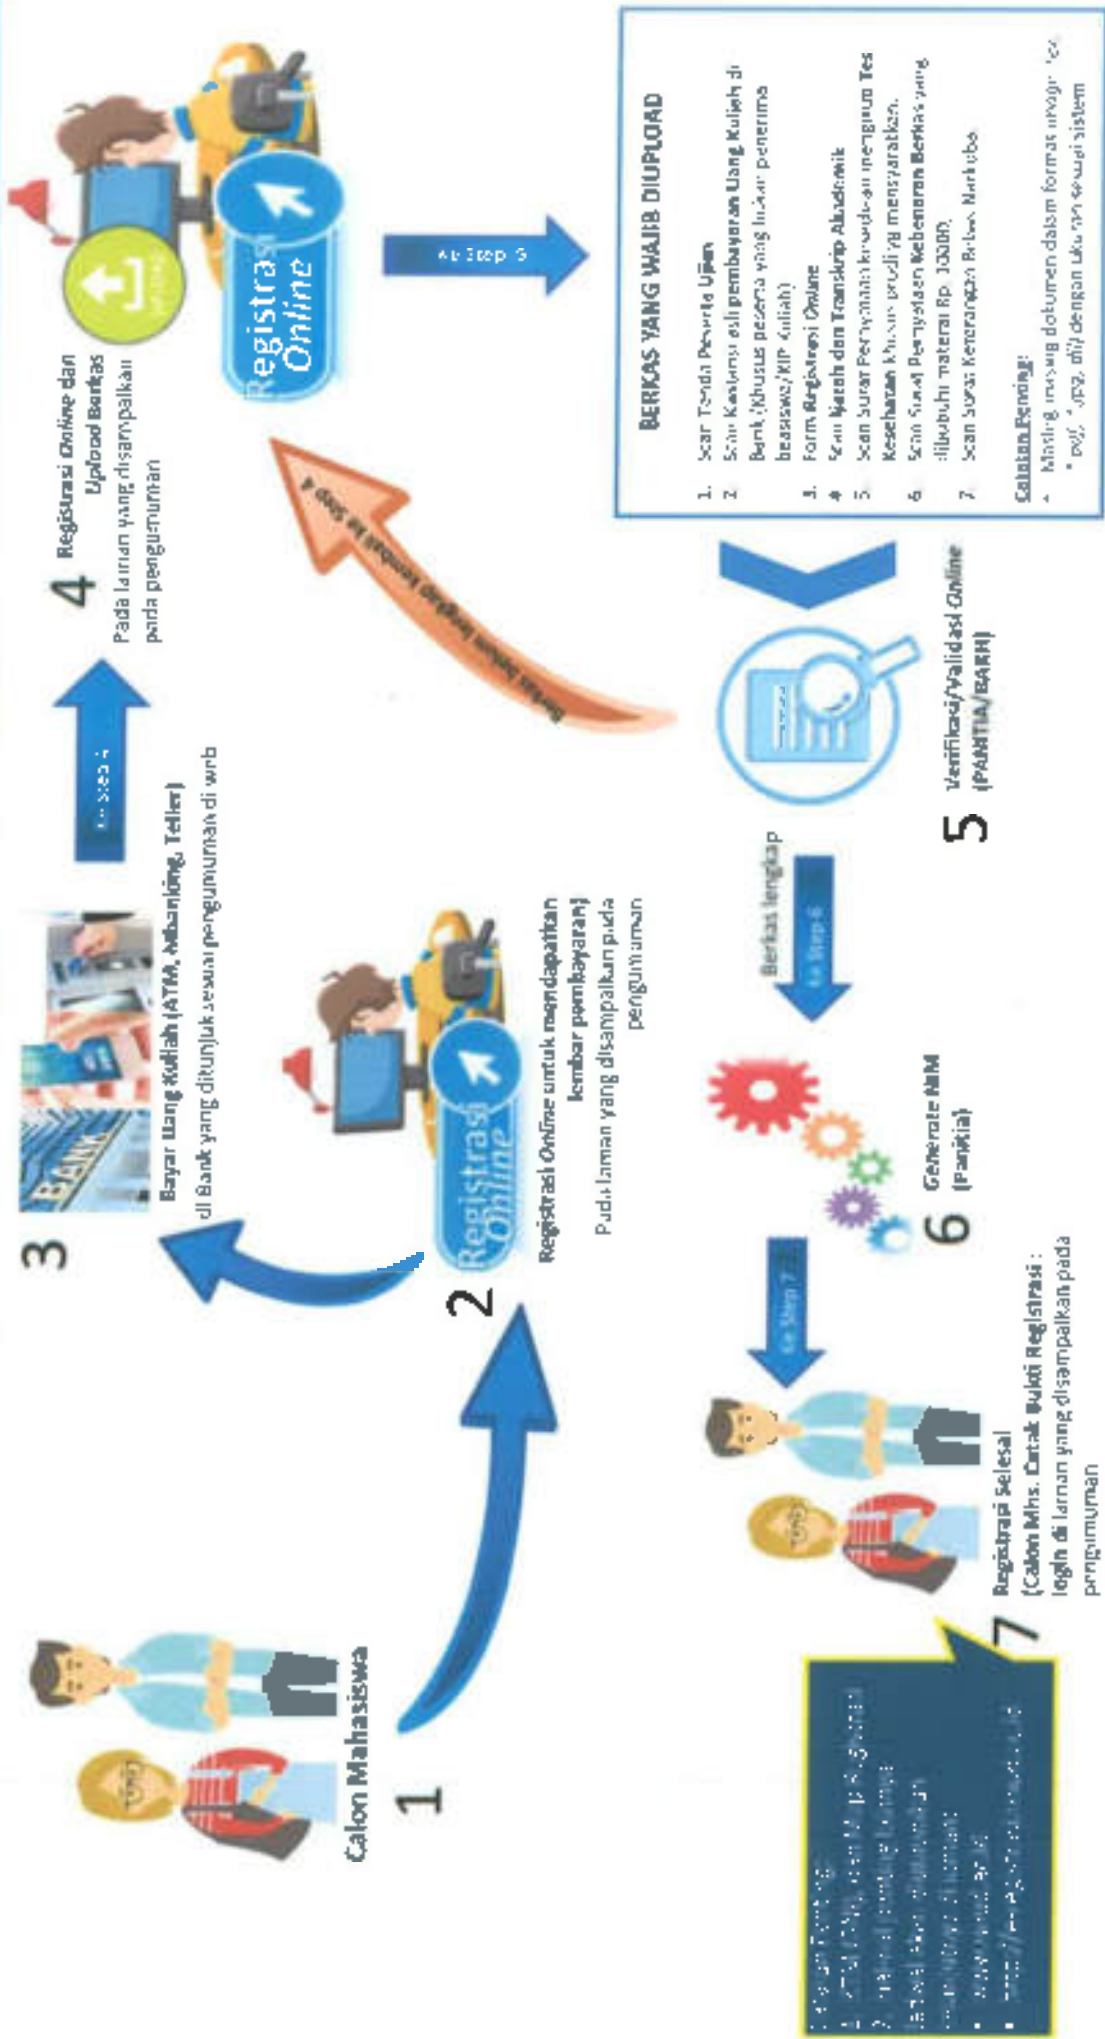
1
Calon Mahasiswa

2
Registrasi Online
Registrasi Online untuk mendapatkan lembar pembayaran
Pada laman yang disampaikan pada pengumuman

3
BANK
Bayar Uang Kuliah (ATM, Mbanking, Teller)
di Bank yang ditunjuk sesuai pengumuman di web

ke Step 4

4
Registrasi Online dan Upload Berkas
Pada laman yang disampaikan pada pengumuman

Registrasi Online

ke Step 5

BERKAS YANG WAJIB DIUPLOAD
1. Scan Tanda Peserta Ujian
2. Scan Kuitansi asli pembayaran Uang Kuliah di Bank (khusus peserta yang bukan penerima beasiswa/KIP Kuliah)
3. Form Registrasi Online
4. Scan Ijazah dan Transkrip Akademik
5. Scan Surat Pernyataan kesediaan mengikuti Tes Kesehatan khusus prodi yang mensyaratkan.
6. Scan Surat Pernyataan Kebenaran Berkas yang dibubuhi materai Rp. 10000
7. Scan Surat Keterangan Bebas Narkoba

Catatan Penting:
• Masing-masing dokumen dalam format image (.jpg/.png/.pdf) dengan ukuran sesuai sistem

Berkas belum lengkap kembali ke Step 4

5
Verifikasi/Validasi Online (PANITIA/BAAKN)

Berkas lengkap
ke Step 6

6
Generate NIM (Panitia)

ke Step 7

7
Registrasi Selesai
(Calon Mhs. Cetak Bukti Registrasi : login di laman yang disampaikan pada pengumuman

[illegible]